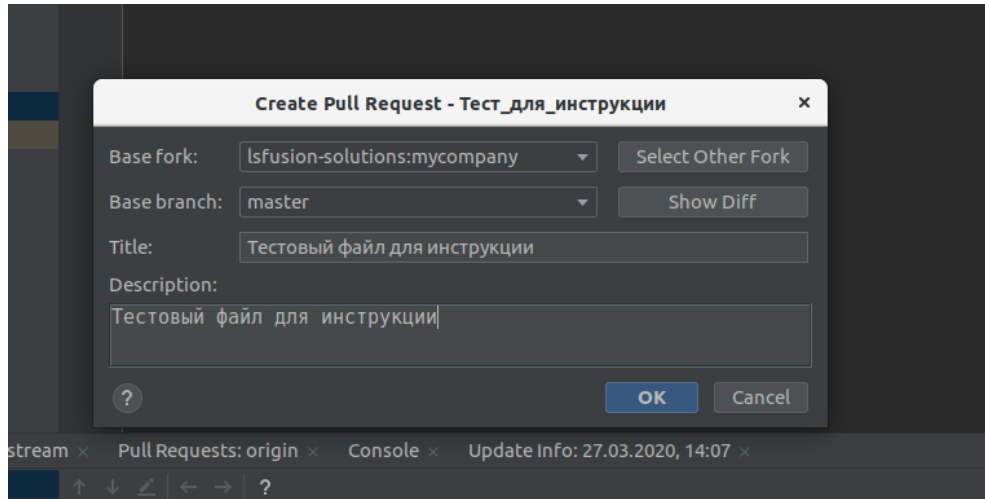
Create Pull Request - Тест_для_инструкции ×

Base fork: lsfusion-solutions:mycompany Select Other Fork

Base branch: master Show Diff

Title: Тестовый файл для инструкции

Description:

Тестовый файл для инструкции

? OK Cancel

stream × Pull Requests: origin × Console × Update Info: 27.03.2020, 14:07 ×

?